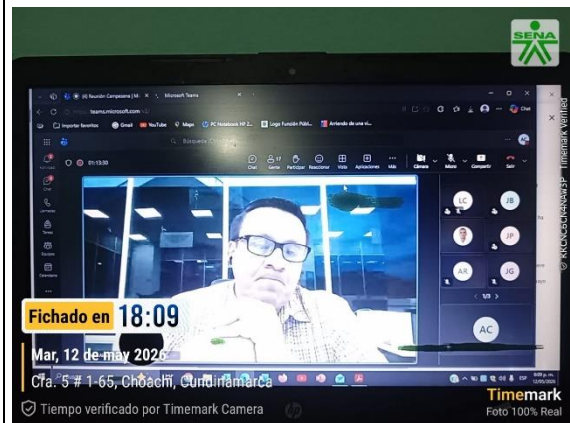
SENA

(4) Reunión Campesena | Mi
Microsoft Teams
teams.microsoft.com
Importar favoritos
Gmail
YouTube
Maps
PC Notebook HP 2...
Logo Función Públ...
Arriendo de una vi...
Búsqueda
01:13:30
Chat
Gente
Participar
Reaccionar
Vista
Aplicaciones
Más
Cámara
Micro
Compartir
Salir
LC
JB
JP
AR
JG
1/3
AC

Fichado en 18:09
Mar, 12 de may 2026
Cra. 5 # 1-65, Choachí, Cundinamarca
Tiempo verificado por Timemark Camera
Timemark
Foto 100% Real
KRCN6CFN4W3P Timemark Verified